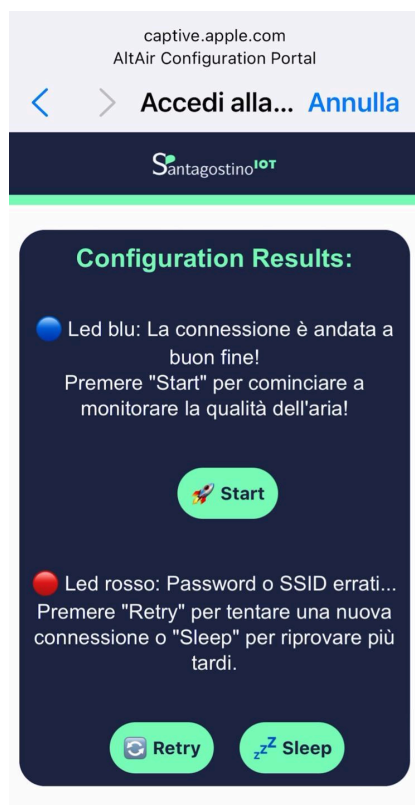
captive.apple.com
AltAir Configuration Portal

Accedi alla... Annulla

SantagostinoIOT

Configuration Results:

🔵 Led blu: La connessione è andata a buon fine!
Premere "Start" per cominciare a monitorare la qualità dell'aria!

🚀 Start

🔴 Led rosso: Password o SSID errati...
Premere "Retry" per tentare una nuova connessione o "Sleep" per riprovare più tardi.

🔄 Retry

💤 Sleep